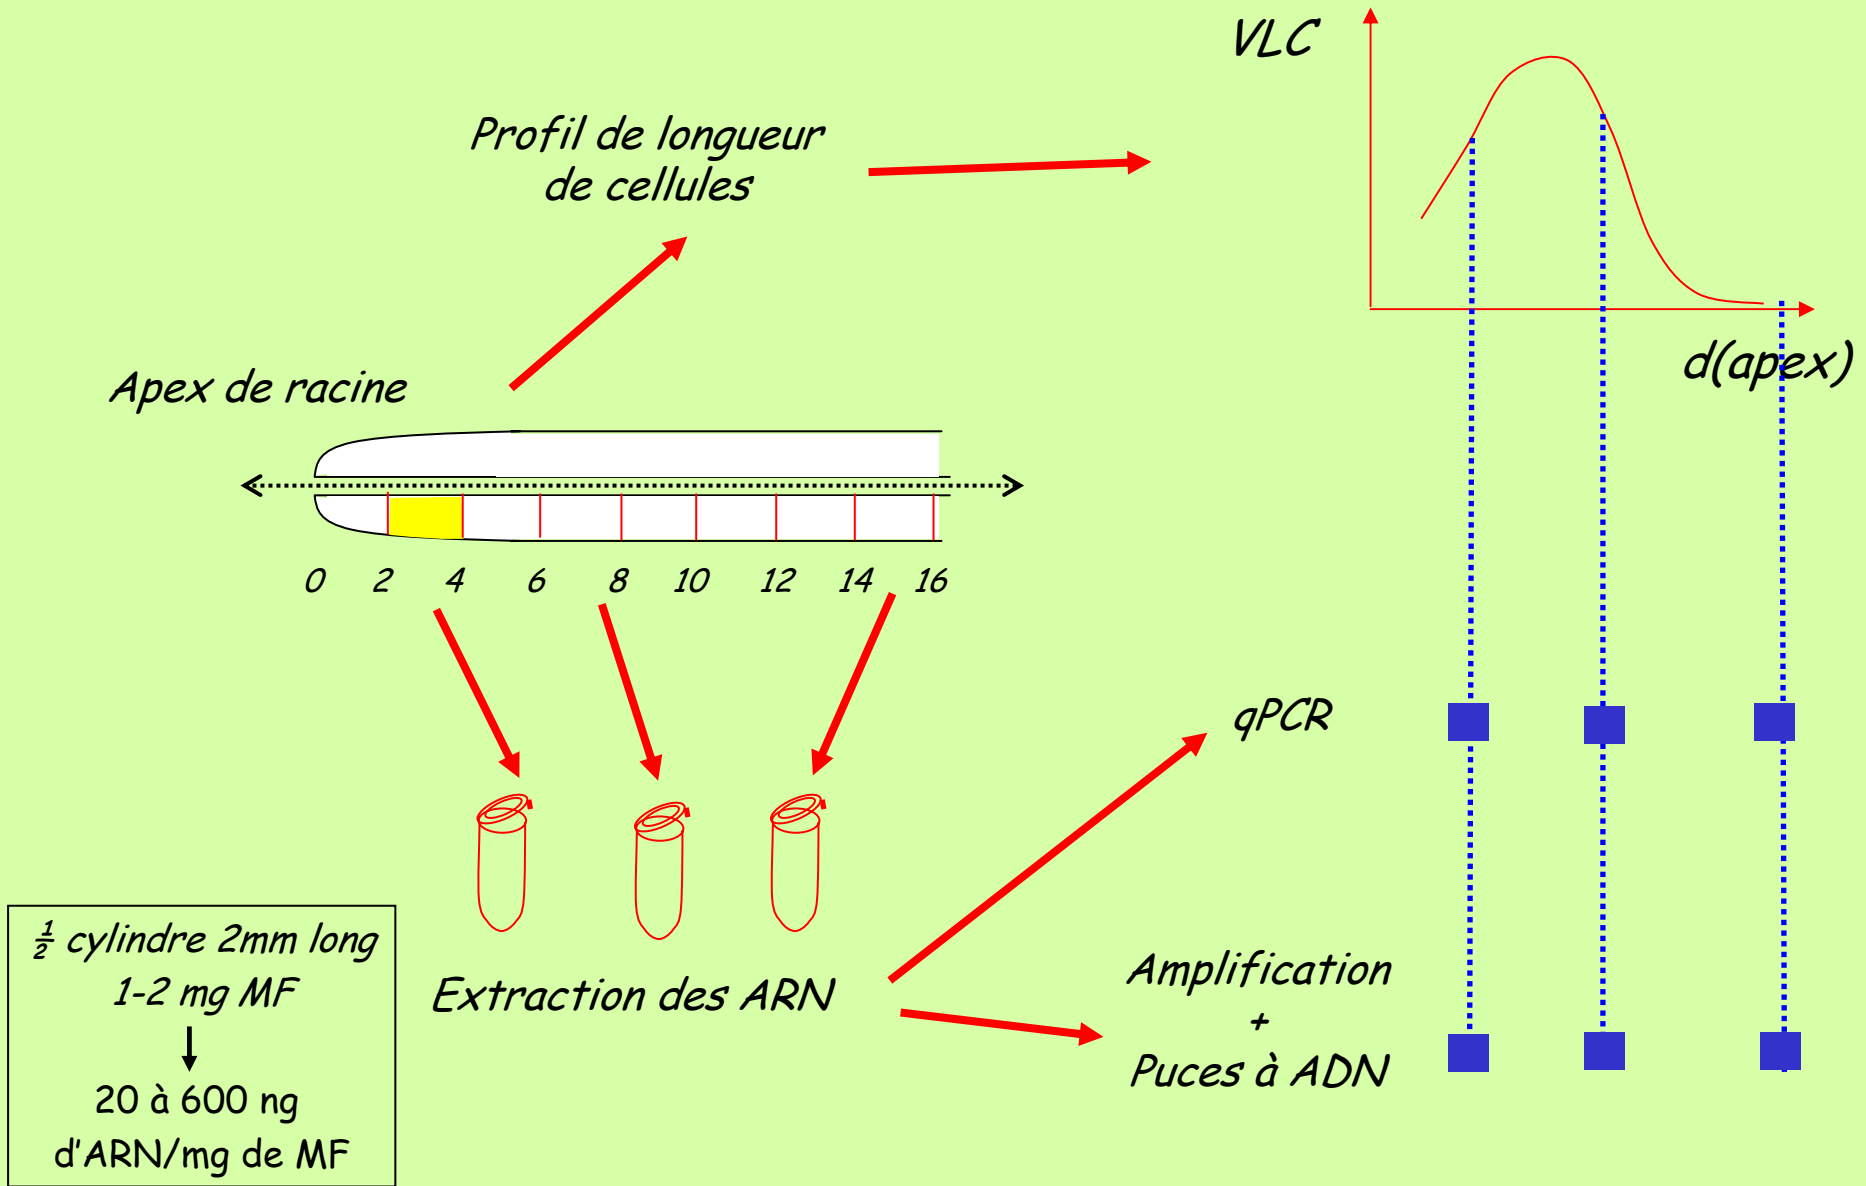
VLC

Profil de longueur de cellules

d(apex)

Apex de racine

0 2 4 6 8 10 12 14 16

qPCR

$\frac{1}{2}$ cylindre 2mm long
1-2 mg MF
↓
20 à 600 ng d'ARN/mg de MF

Extraction des ARN

Amplification
+
Puces à ADN